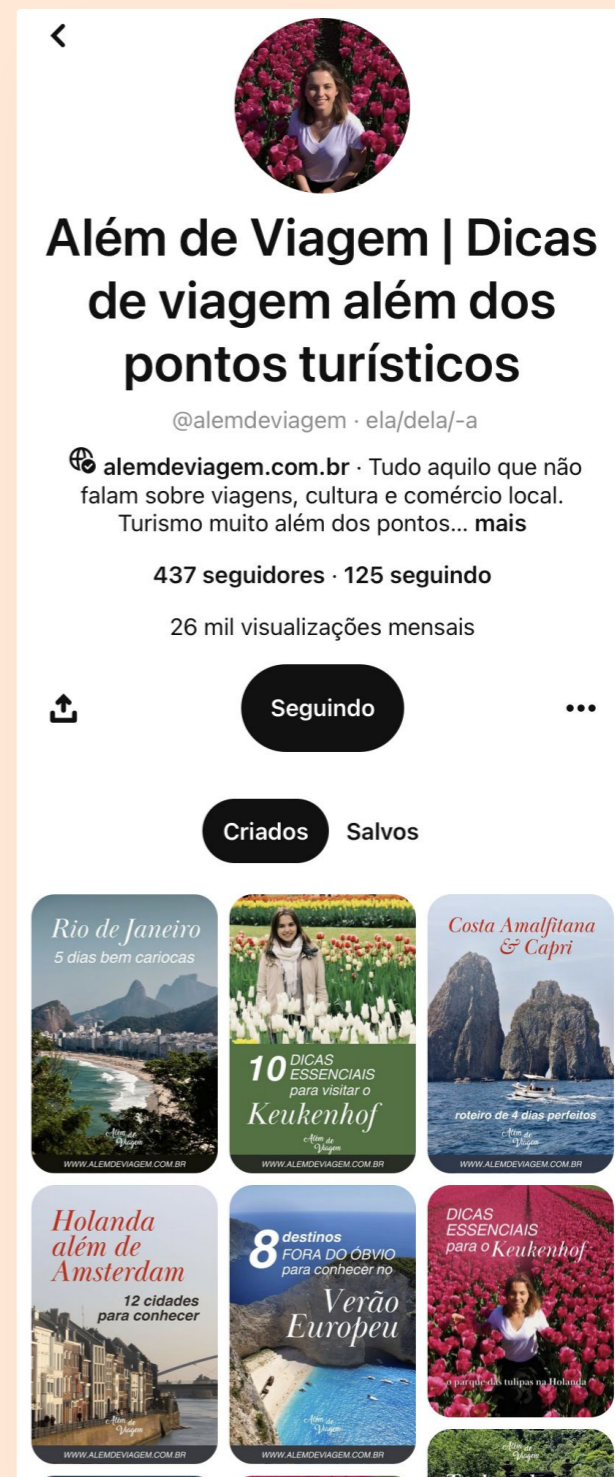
<

Além de Viagem | Dicas de viagem além dos pontos turísticos

@alemdeviagem · ela/dela/-a

alemdeviagem.com.br · Tudo aquilo que não falam sobre viagens, cultura e comércio local. Turismo muito além dos pontos... mais

437 seguidores · 125 seguindo

26 mil visualizações mensais

Seguindo

•••

Criados Salvos

Rio de Janeiro
5 dias bem cariocas
Além de Viagem
WWW.ALEMDEVIAGEM.COM.BR

10 DICAS ESSENCIAIS para visitar o Keukenhof
Além de Viagem
WWW.ALEMDEVIAGEM.COM.BR

Costa Amalfitana & Capri
roteiro de 4 dias perfeitos
Além de Viagem
WWW.ALEMDEVIAGEM.COM.BR

Holanda além de Amsterdam
12 cidades para conhecer
Além de Viagem
WWW.ALEMDEVIAGEM.COM.BR

8 destinos FORA DO ÓBVIO para conhecer no Verão Europeu
Além de Viagem
WWW.ALEMDEVIAGEM.COM.BR

DICAS ESSENCIAIS para o Keukenhof
o parque das tulipas na Holanda

Além de Viagem